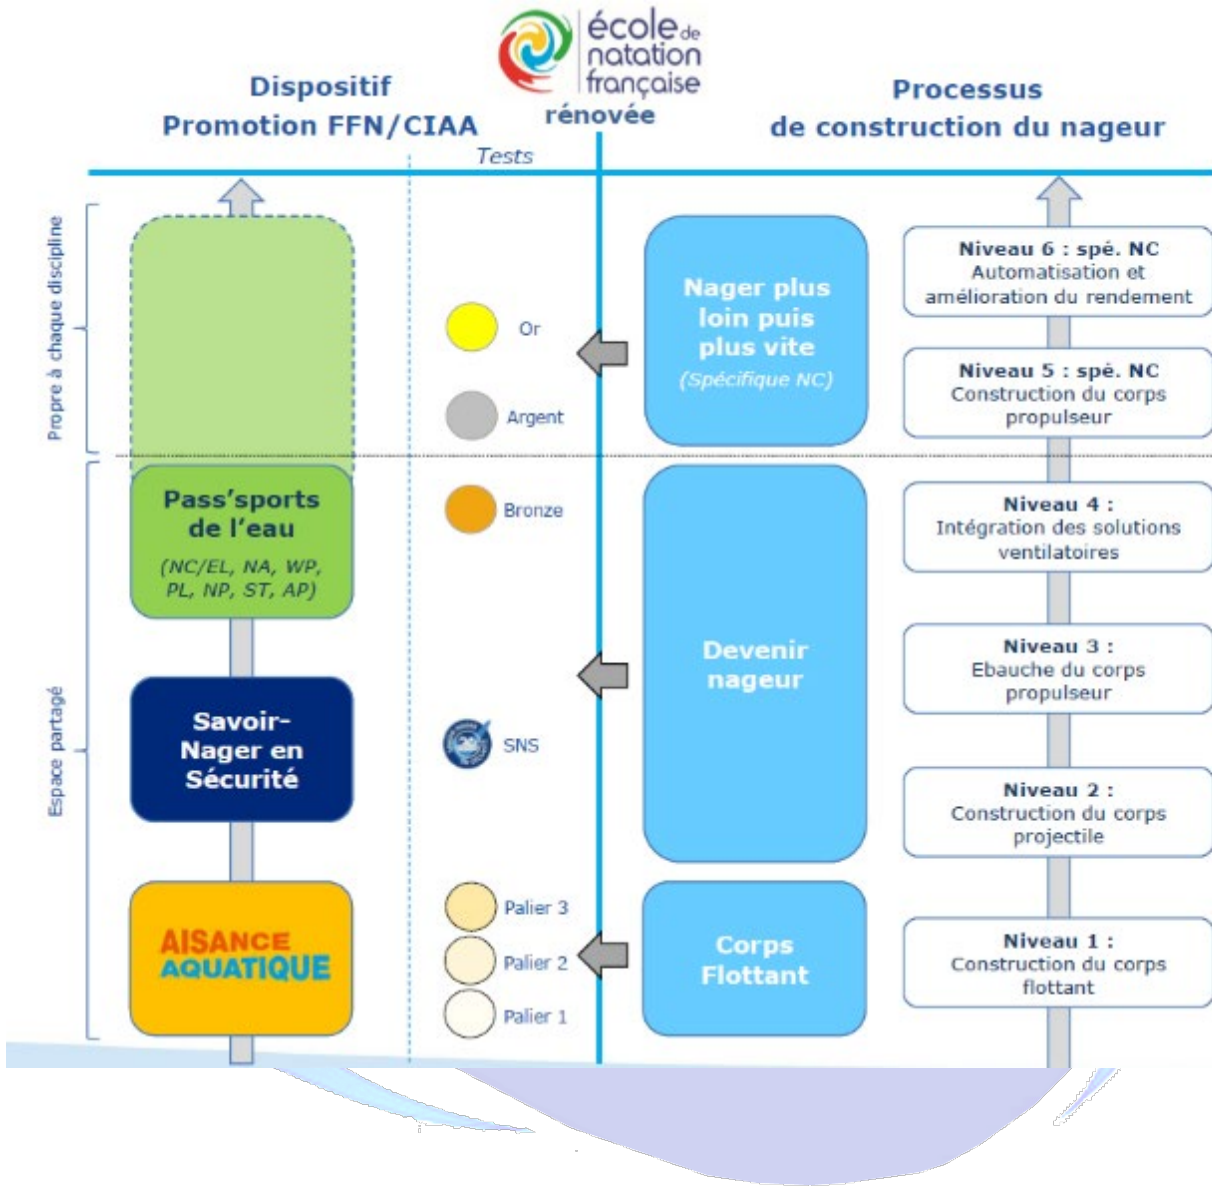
école de natation française
rénovée

Dispositif
Promotion FFN/CIAA

Tests

Processus
de construction du nageur

Propre à chaque discipline

Espace partagé

Pass'sports de l'eau
(NC/EL, NA, WP, PL, NP, ST, AP)

Savoir-Nager en Sécurité

AISANCE AQUATIQUE

Or

Argent

Bronze

SNS

Palier 3

Palier 2

Palier 1

Nager plus loin puis plus vite
(Spécifique NC)

Devenir nageur

Corps Flottant

Niveau 6 : spé. NC
Automatisation et amélioration du rendement

Niveau 5 : spé. NC
Construction du corps propulseur

Niveau 4 :
Intégration des solutions ventilatoires

Niveau 3 :
Ebauche du corps propulseur

Niveau 2 :
Construction du corps projectile

Niveau 1 :
Construction du corps flottant